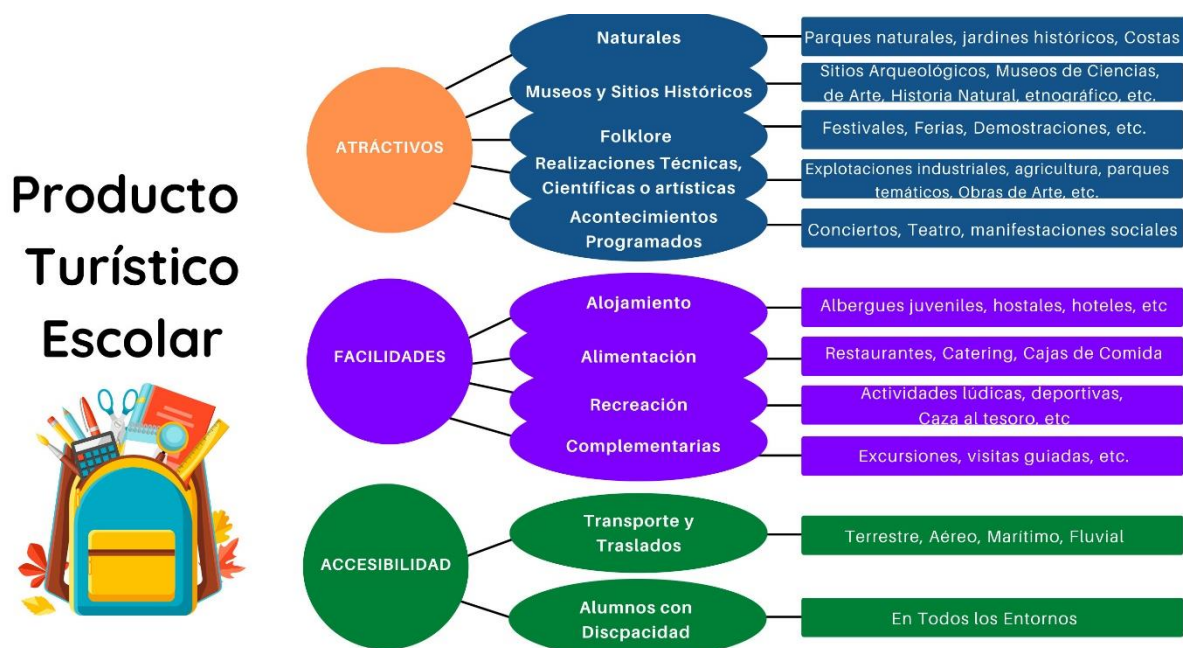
Producto Turístico Escolar

ATRACTIVOS

Naturales
Parques naturales, jardines históricos, Costas

Museos y Sitios Históricos
Sitios Arqueológicos, Museos de Ciencias, de Arte, Historia Natural, etnográfico, etc.

Folklore
Festivales, Ferias, Demostraciones, etc.

Realizaciones Técnicas, Científicas o artísticas
Explotaciones industriales, agricultura, parques temáticos, Obras de Arte, etc.

Acontecimientos Programados
Conciertos, Teatro, manifestaciones sociales

FACILIDADES

Alojamiento
Albergues juveniles, hostales, hoteles, etc

Alimentación
Restaurantes, Catering, Cajas de Comida

Recreación
Actividades lúdicas, deportivas, Caza al tesoro, etc

Complementarias
Excursiones, visitas guiadas, etc.

ACCESIBILIDAD

Transporte y Traslados
Terrestre, Aéreo, Marítimo, Fluvial

Alumnos con Discpacidad
En Todos los Entornos